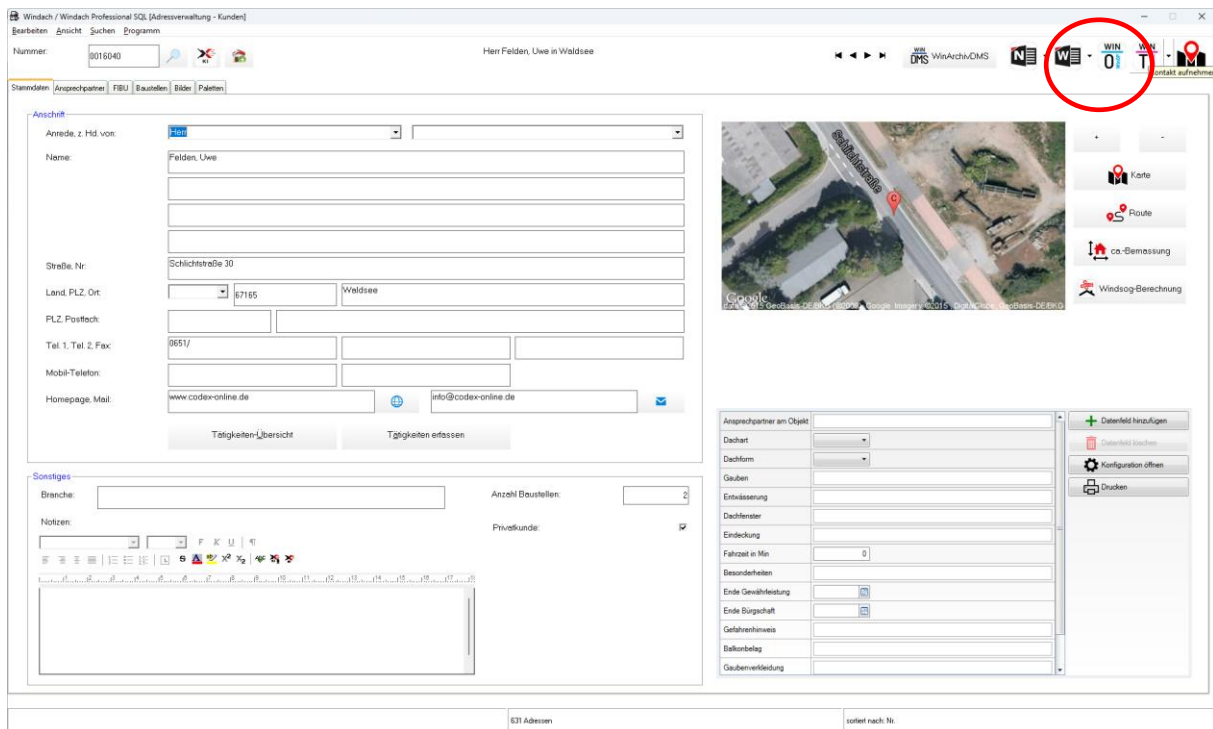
Windach / Windach Professional SQL [Adressverwaltung - Kunden]
Bearbeiten Ansicht Suchen Programm

Nummer: 0016040

Herr Felden, Uwe in Waldsee

WIN DMS WinArchivDMS

WIN O

WIN T

Kontakt aufnehmen

Stammdaten | Ansprechpartner | FIBU | Baustellen | Bilder | Paletten

Anschrift

Anrede, z. Hd. von: Herr

Name: Felden, Uwe

Straße, Nr: Schlichtstraße 30

Land, PLZ, Ort: 67165 Waldsee

PLZ, Postfach:

Tel. 1, Tel. 2, Fax: 0651/

Mobil-Telefon:

Homepage, Mail: www.codex-online.de info@codex-online.de

Tätigkeiten-Übersicht Tätigkeiten erfassen

Schlichtstraße

Google

Daten ©2015 GeoBasis-DE/BKG (©2009), Google Imagery ©2015, DigitalGlobe, GeoBasis-DE/BKG

+ -

Karte

Route

ca.-Bemassung

Windsog-Berechnung

Sonstiges

Branche:

Anzahl Baustellen: 2

Notizen:

Privatkunde:

F K U ¶

| Ansprechpartner am Objekt | |
|---|---|
| Dachart | |
| Dachform | |
| Gauben | |
| Entwässerung | |
| Dachfenster | |
| Eindeckung | |
| Fahrzeit in Min | 0 |
| Besonderheiten | |
| Ende Gewährleistung | |
| Ende Bürgschaft | |
| Gefahrenhinweis | |
| Balkonbelag | |
| Gaubenverkleidung | |

Datenfeld hinzufügen

Datenfeld löschen

Konfiguration öffnen

Drucken

631 Adressen

sortiert nach: Nr.